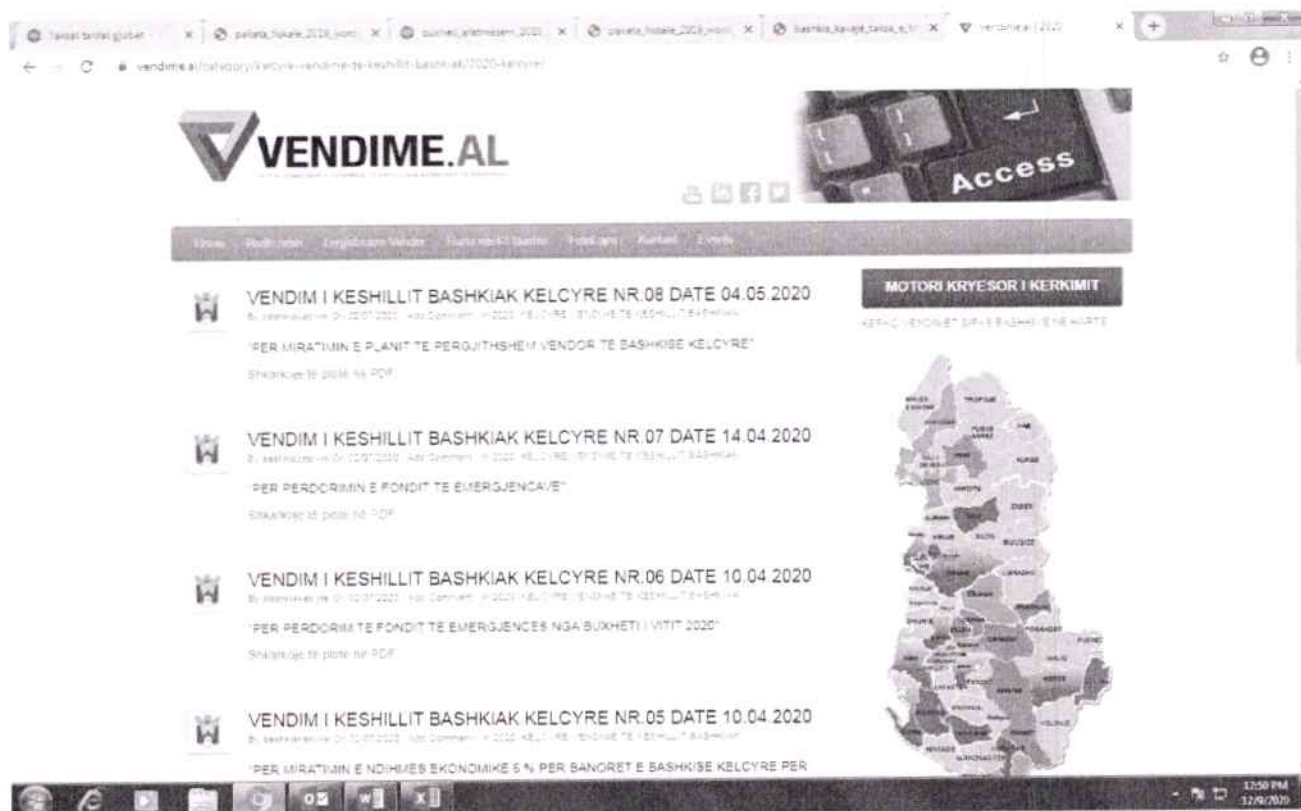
Taksat tarifat globale | paleta_fiskale_2020 | buxheti_afatmesem_2020 | paketa_fiskale_2020 | bashkia_kelcyre | vendime.al | 2020

vendime.al/category/kelcyre-vendime-te-keshillit-bashkiak/2020-kelcyre/

VENDIME.AL

Access

Home | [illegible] | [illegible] | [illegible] | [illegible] | Kontakt | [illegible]

VENDIM I KESHILLIT BASHKIAK KELCYRE NR.08 DATE 04.05.2020

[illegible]

"PER MIRATIMIN E PLANIT TE PERGJITHSHEM VENDOR TE BASHKISE KELCYRE"

Shkarkoje të plotë në PDF

VENDIM I KESHILLIT BASHKIAK KELCYRE NR.07 DATE 14.04.2020

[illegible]

"PER PERDORIMIN E FONDIT TE EMERGJENCAVE"

Shkarkoje të plotë në PDF

VENDIM I KESHILLIT BASHKIAK KELCYRE NR.06 DATE 10.04.2020

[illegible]

"PER PERDORIM TE FONDIT TE EMERGJENCES NGA BUXHETI I VITIT 2020"

Shkarkoje të plotë në PDF

VENDIM I KESHILLIT BASHKIAK KELCYRE NR.05 DATE 10.04.2020

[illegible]

"PER MIRATIMIN E NDIHMES EKONOMIKE 5 % PER BANORET E BASHKISE KELCYRE PER

MOTORI KRYESOR I KERKIMIT

KERKO VENDIMET SIPAS BASHKIVE NE HARTE

12:50 PM
12/9/2020